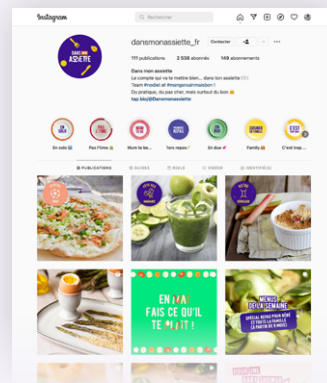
Instagram

Rechercher

DANS MON ASSIETTE

dansmonassiette_fr

Contacter

111 publications 2 536 abonnés 149 abonnements

Dans mon assiette

Le compte qui va te mettre bien... dans ton assiette

Team #rodiet et #mangemaismaison

Du pratique, du pas cher, mais surtout du bon

tap.bio/@Dansmonassiette

En solo

Pas l'time

Mum to be...

1ers repas

En duo

Family

C'est trop...

PUBLICATIONS

GUIDES

REELS

VIDÉO

IDENTIFIÉ(E)

EN MAI FAIS CE QU'IL TE PLAIT !

MENUS DE LA SEMAINE

SPÉCIAL REPAS POUR BÉBÉ ET TOUTE LA FAMILLE